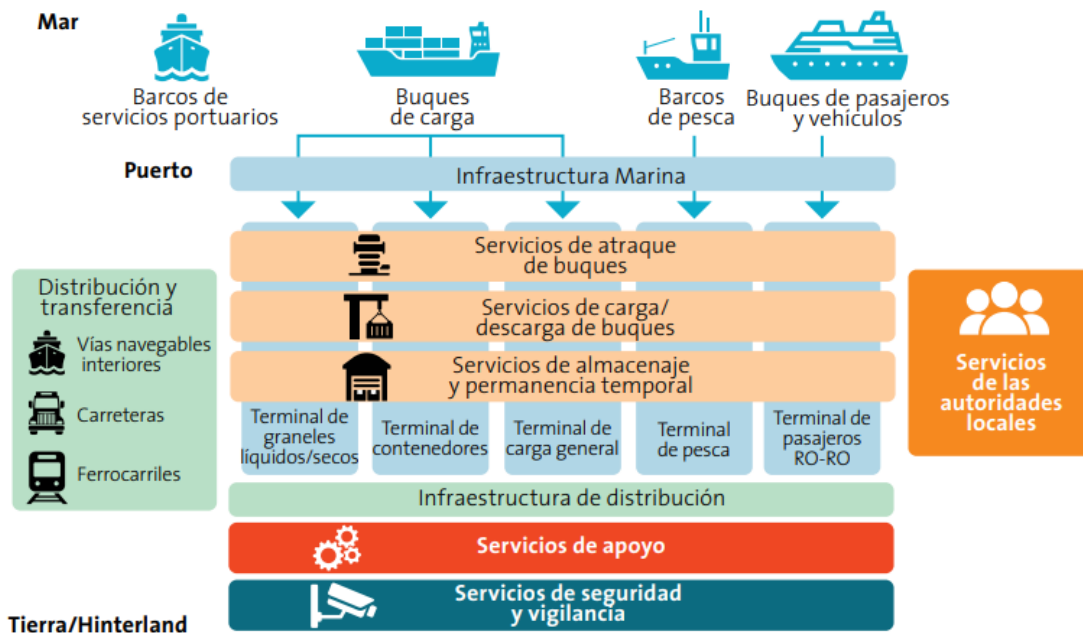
Mar

Barcos de servicios portuarios

Buques de carga

Barcos de pesca

Buques de pasajeros y vehiculos

Puerto

Infraestructura Marina

Servicios de atraque de buques

Servicios de carga/ descarga de buques

Servicios de almacenaje y permanencia temporal

Terminal de graneles líquidos/secos

Terminal de contenedores

Terminal de carga general

Terminal de pesca

Terminal de pasajeros RO-RO

Distribución y transferencia

Vías navegables interiores

Carreteras

Ferrocarriles

Servicios de las autoridades locales

Infraestructura de distribución

Servicios de apoyo

Servicios de seguridad y vigilancia

Tierra/Hinterland